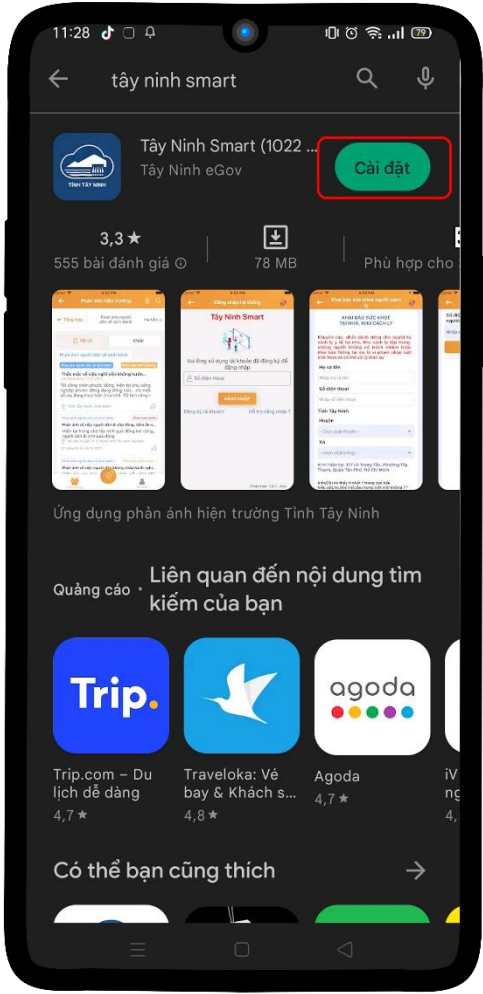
11:28

tây ninh smart

TỈNH TÂY NINH

Tây Ninh Smart (1022 ...
Tây Ninh eGov

Cài đặt

3,3 ★
555 bài đánh giá

78 MB

Phù hợp cho

Tây Ninh Smart

Ứng dụng phản ánh hiện trường Tỉnh Tây Ninh

Quảng cáo · Liên quan đến nội dung tìm kiếm của bạn

Trip.

agoda

Trip.com – Du lịch dễ dàng
4,7 ★

Traveloka: Vé bay & Khách s...
4,8 ★

Agoda
4,7 ★

Có thể bạn cũng thích